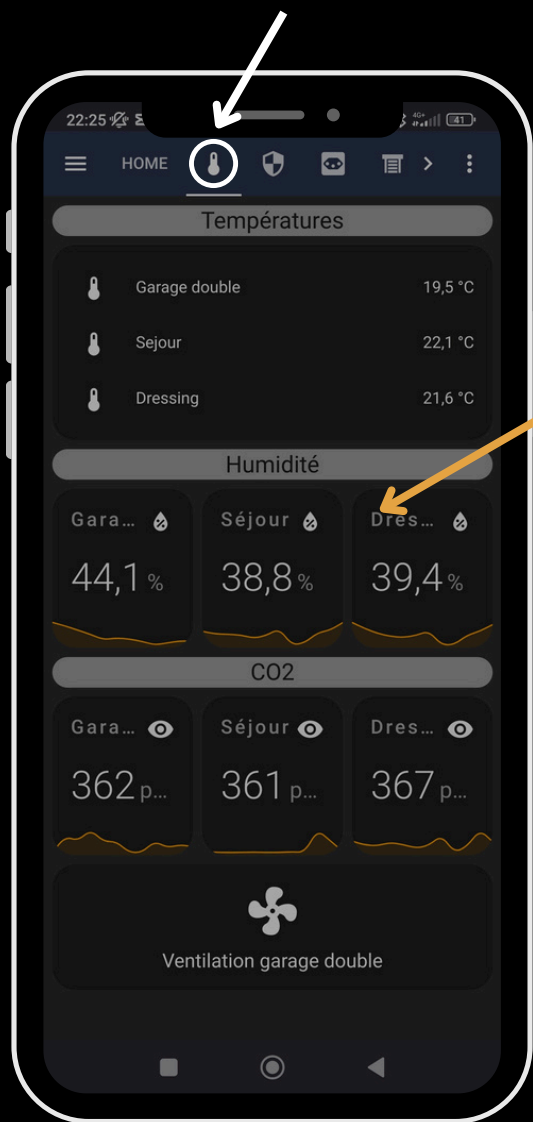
22:25

HOME

Températures

Garage double 19,5 °C

Sejour 22,1 °C

Dressing 21,6 °C

Humidité

Gara...
44,1 %

Séjour
38,8 %

Dres...
39,4 %

CO2

Gara...
362 p...

Séjour
361 p...

Dres...
367 p...

Ventilation garage double